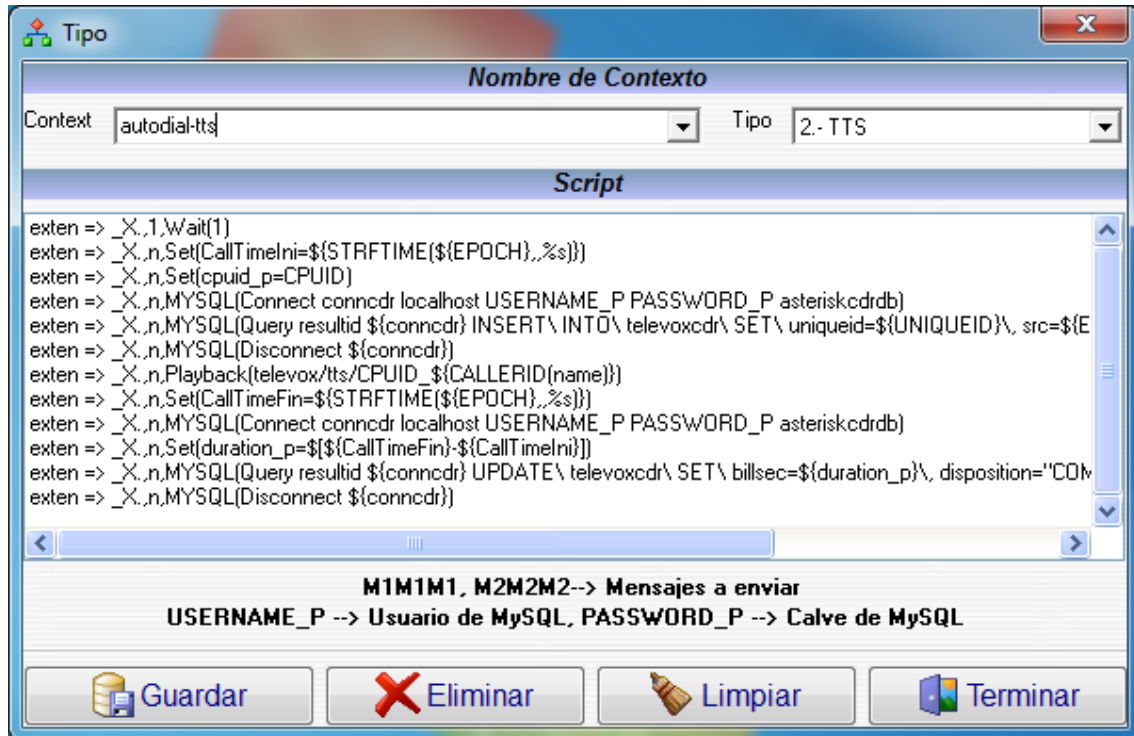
Tipo

Nombre de Contexto

Context autodial-tts

Tipo 2.- TTS

Script

exten => _X.,1,Wait(1)
exten => _X.,n,Set(CallTimeIni=${STRFTIME(${EPOCH},,%s)})
exten => _X.,n,Set(cpuid_p=CPUID)
exten => _X.,n,MYSQL(Connect connCdr localhost USERNAME_P PASSWORD_P asteriskcdrdb)
exten => _X.,n,MYSQL(Query resultid ${connCdr} INSERT\ INTO\ televoxcdr\ SET\ uniqueid=${UNIQUEID}\, src=${E
exten => _X.,n,MYSQL(Disconnect ${connCdr})
exten => _X.,n,Playback(televox/tts/CPUID_${CALLERID(name)})
exten => _X.,n,Set(CallTimeFin=${STRFTIME(${EPOCH},,%s)})
exten => _X.,n,MYSQL(Connect connCdr localhost USERNAME_P PASSWORD_P asteriskcdrdb)
exten => _X.,n,Set(duration_p=$[${CallTimeFin}-${CallTimeIni}])
exten => _X.,n,MYSQL(Query resultid ${connCdr} UPDATE\ televoxcdr\ SET\ billsec=${duration_p}\, disposition="COM
exten => _X.,n,MYSQL(Disconnect ${connCdr})

M1M1M1, M2M2M2--> Mensajes a enviar
USERNAME_P --> Usuario de MySQL, PASSWORD_P --> Calve de MySQL

Guardar Eliminar Limpiar Terminar